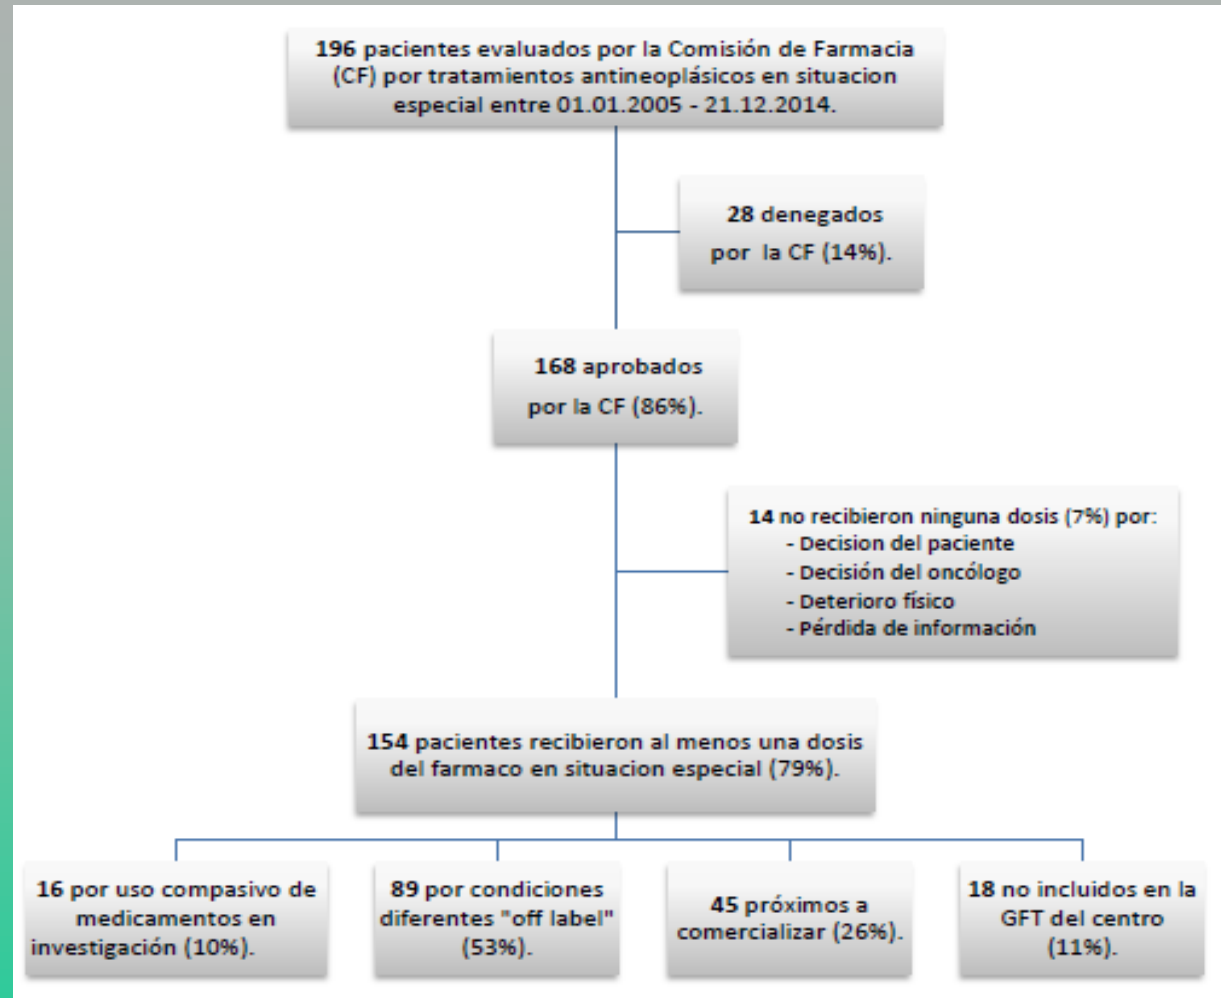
**196** pacientes evaluados por la Comisión de Farmacia (CF) por tratamientos antineoplásicos en situacion especial entre 01.01.2005 - 21.12.2014.

**28** denegados por la CF (14%).

**168** aprobados por la CF (86%).

**14** no recibieron ninguna dosis (7%) por:
- Decision del paciente
- Decisión del oncólogo
- Deterioro físico
- Pérdida de información

**154** pacientes recibieron al menos una dosis del farmaco en situacion especial (79%).

**16** por uso compasivo de medicamentos en investigación (10%).

**89** por condiciones diferentes "off label" (53%).

**45** próximos a comercializar (26%).

**18** no incluidos en la GFT del centro (11%).